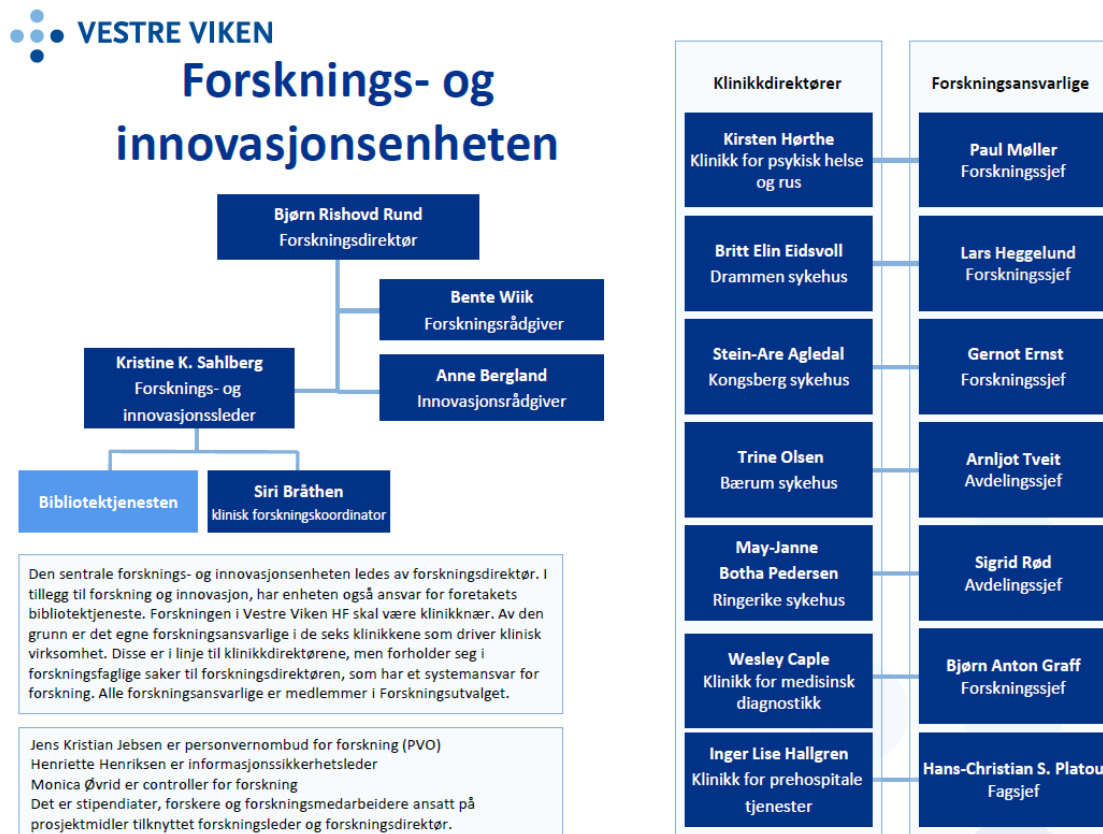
VESTRE VIKEN

Forsknings- og innovasjonsenheten

Bjørn Rishovd Rund
Forskningsdirektør

Bente Wiik
Forskningsrådgiver

Kristine K. Sahlberg
Forsknings- og innovasjonsleder

Anne Bergland
Innovasjonsrådgiver

Bibliotektjenesten

Siri Bråthen
klinisk forskningskoordinator

Den sentrale forsknings- og innovasjonsenheten ledes av forskningsdirektør. I tillegg til forskning og innovasjon, har enheten også ansvar for foretakets bibliotektjeneste. Forskningen i Vestre Viken HF skal være klinikknær. Av den grunn er det egne forskningsansvarlige i de seks klinikkene som driver klinisk virksomhet. Disse er i linje til klinikkdirektørene, men forholder seg i forskningsfaglige saker til forskningsdirektøren, som har et systemansvar for forskning. Alle forskningsansvarlige er medlemmer i Forskningsutvalget.

Jens Kristian Jebsen er personvernombud for forskning (PVO)
Henriette Henriksen er informasjonssikkerhetsleder
Monica Øvrid er controller for forskning
Det er stipendiater, forskere og forskningsmedarbeidere ansatt på prosjektmidler tilknyttet forskningsleder og forskningsdirektør.

Klinikkdirektører

Kirsten Hørthe
Klinikk for psykisk helse og rus

Britt Elin Eidsvoll
Drammen sykehus

Stein-Are Agledal
Kongsberg sykehus

Trine Olsen
Bærum sykehus

May-Janne Botha Pedersen
Ringerike sykehus

Wesley Caple
Klinikk for medisinsk diagnostikk

Inger Lise Hallgren
Klinikk for prehospitale tjenester

Forskningsansvarlige

Paul Møller
Forskningssjef

Lars Heggelund
Forskningssjef

Gernot Ernst
Forskningssjef

Arnljot Tveit
Avdelingssjef

Sigrid Rød
Avdelingssjef

Bjørn Anton Graff
Forskningssjef

Hans-Christian S. Platou
Fagsjef